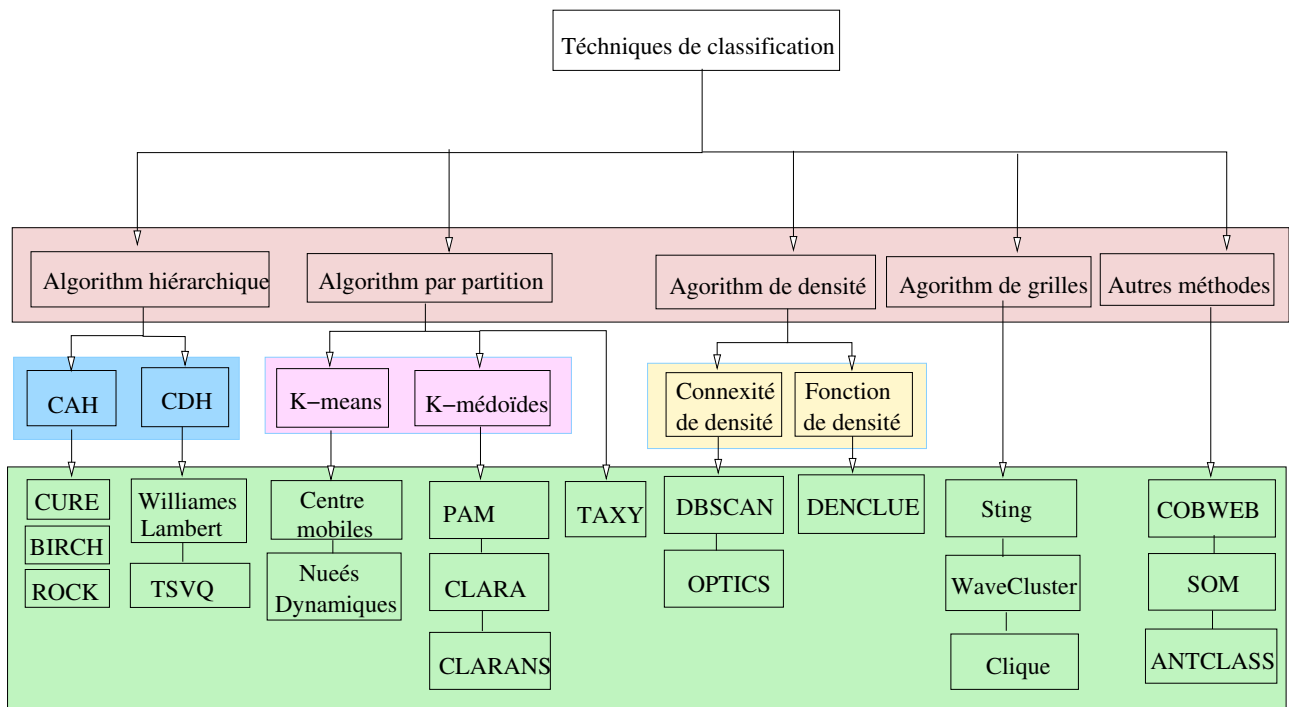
Téchniques de classification

Algorithm hiérarchique

Algorithm par partition

Agorithm de densité

Agorithm de grilles

Autres méthodes

CAH

CDH

K−means

K−médoïdes

Connexité de densité

Fonction de densité

CURE

BIRCH

ROCK

Williames Lambert

TSVQ

Centre mobiles

Nueés Dynamiques

PAM

CLARA

CLARANS

TAXY

DBSCAN

OPTICS

DENCLUE

Sting

WaveCluster

Clique

COBWEB

SOM

ANTCLASS